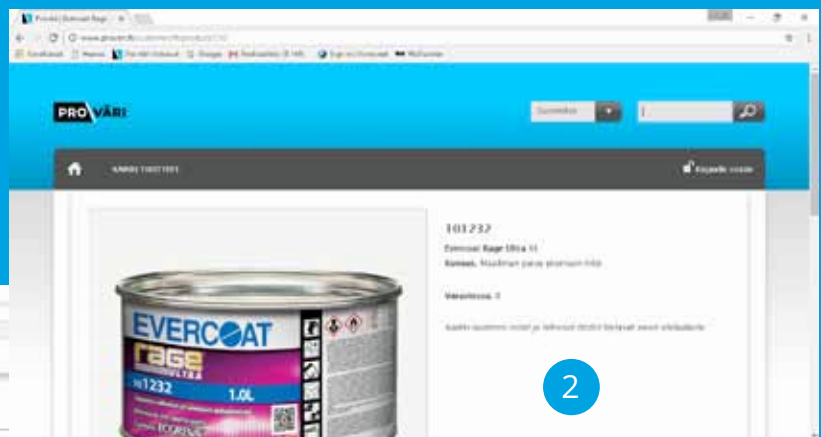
Provärl | Evercoat Rage

www.provari.fi

PRO VÄRI

Suomeksi

KAIKKI TUOTTEET

Kirjaudu sisään

101232

Evercoat Rage Ultra 1l

Kuvaus: Maailman paras alumiini-kitti

Värisävy: 0

Kaikki tuotemme toimitetaan 2-4 arkipäivässä

EVERCOAT

rage

ULTRA

101232 1.0L

2